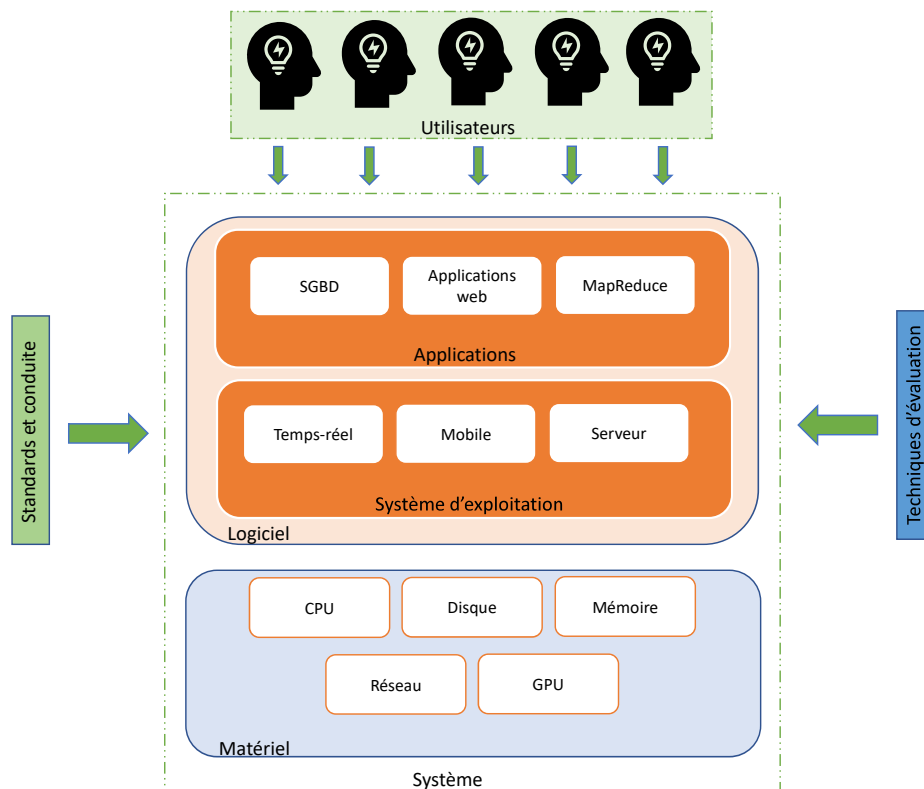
Utilisateurs

Standards et conduite

SGBD

Applications web

MapReduce

Applications

Temps-réel

Mobile

Serveur

Système d’exploitation

Logiciel

CPU

Disque

Mémoire

Réseau

GPU

Matériel

Système

Techniques d’évaluation